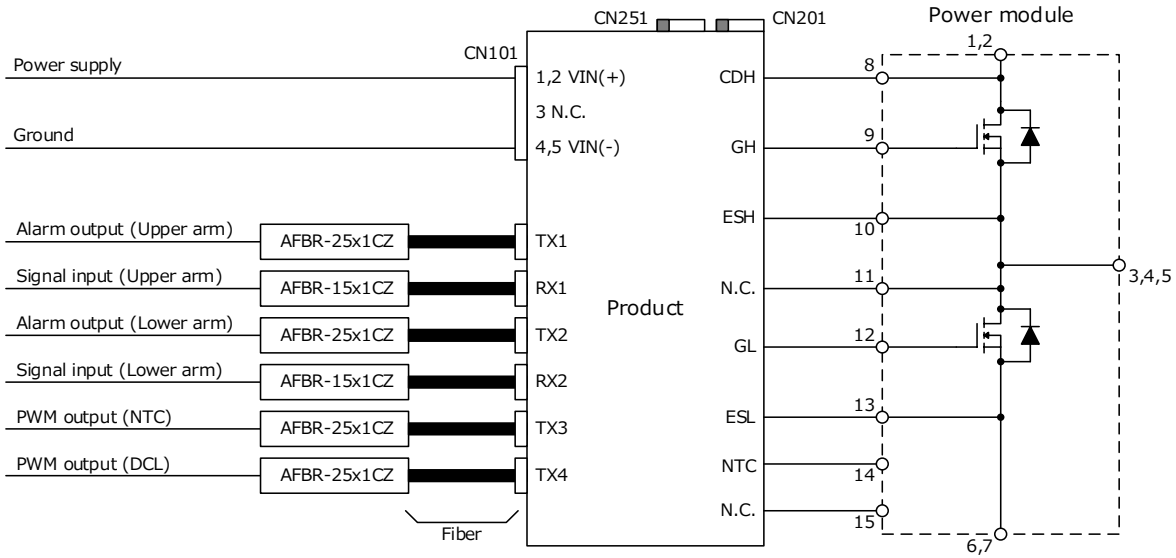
CN251 CN201

Power module

1,2

CN101

Power supply

1,2 VIN(+)

CDH

8

3 N.C.

Ground

4,5 VIN(-)

GH

9

ESH

Alarm output (Upper arm)

AFBR-25x1CZ

TX1

10

Signal input (Upper arm)

AFBR-15x1CZ

RX1

N.C.

11

3,4,5

Product

Alarm output (Lower arm)

AFBR-25x1CZ

TX2

GL

12

Signal input (Lower arm)

AFBR-15x1CZ

RX2

PWM output (NTC)

AFBR-25x1CZ

TX3

ESL

13

PWM output (DCL)

AFBR-25x1CZ

TX4

NTC

14

N.C.

15

Fiber

6,7